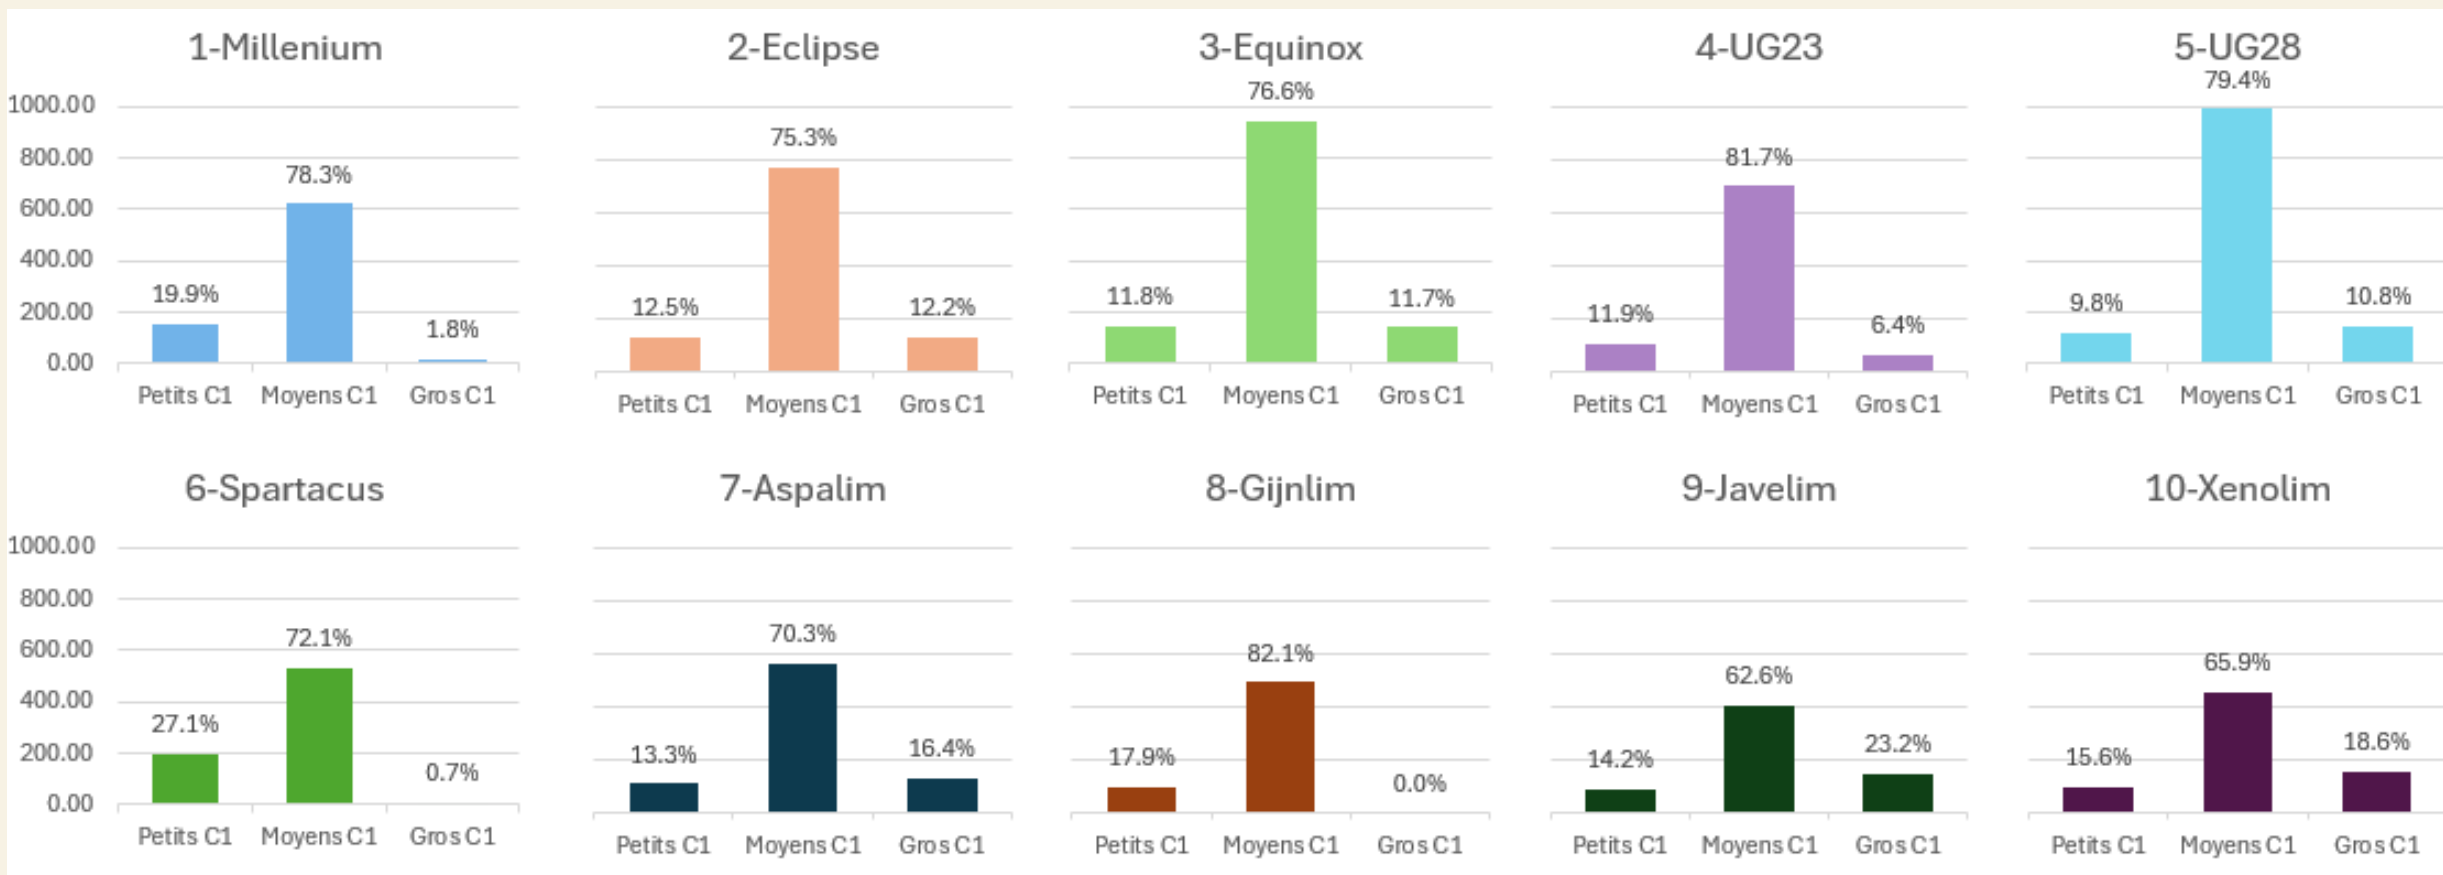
1-Millenium

1000.00
800.00
600.00
400.00
200.00
0.00

19.9%
78.3%
1.8%

Petits C1 Moyens C1 Gros C1

2-Eclipse

12.5%
75.3%
12.2%

Petits C1 Moyens C1 Gros C1

3-Equinox

11.8%
76.6%
11.7%

Petits C1 Moyens C1 Gros C1

4-UG23

11.9%
81.7%
6.4%

Petits C1 Moyens C1 Gros C1

5-UG28

9.8%
79.4%
10.8%

Petits C1 Moyens C1 Gros C1

6-Spartacus

1000.00
800.00
600.00
400.00
200.00
0.00

27.1%
72.1%
0.7%

Petits C1 Moyens C1 Gros C1

7-Aspalim

13.3%
70.3%
16.4%

Petits C1 Moyens C1 Gros C1

8-Gijnlim

17.9%
82.1%
0.0%

Petits C1 Moyens C1 Gros C1

9-Javelim

14.2%
62.6%
23.2%

Petits C1 Moyens C1 Gros C1

10-Xenolim

15.6%
65.9%
18.6%

Petits C1 Moyens C1 Gros C1